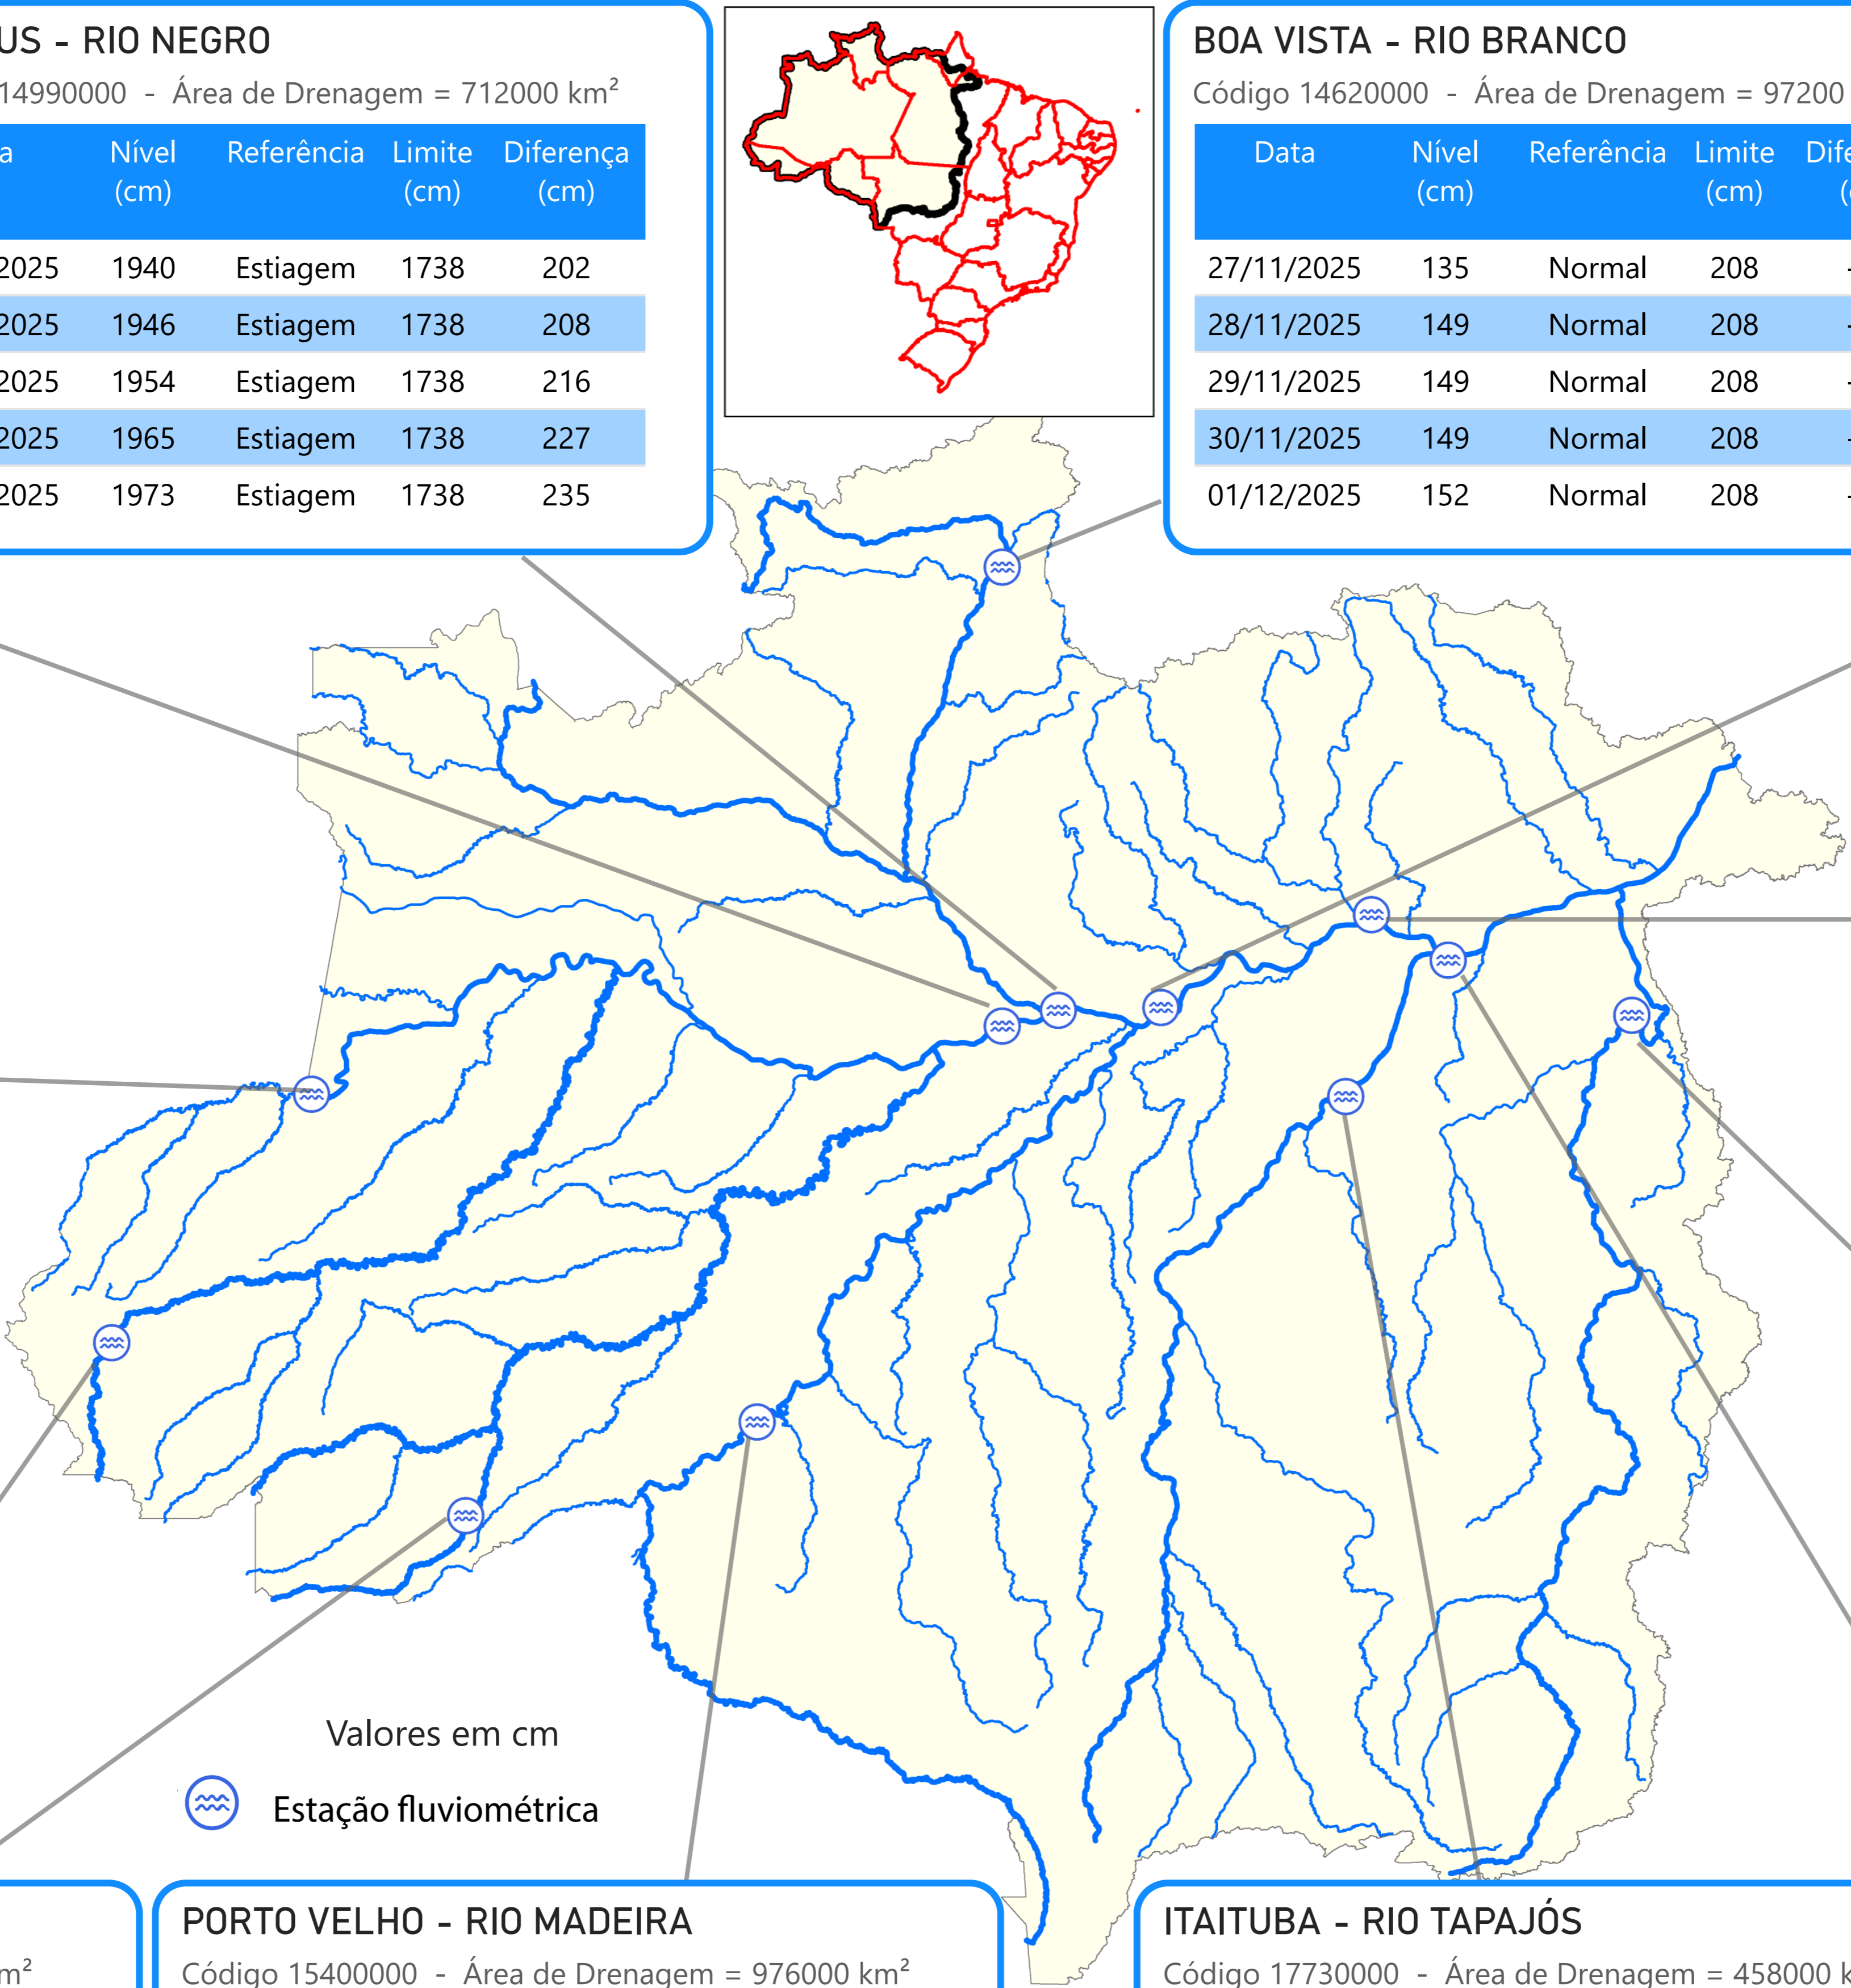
US - RIO NEGRO
14990000 - Área de Drenagem = 712000 km²

| a | Nível (cm) | Referência | Limite (cm) | Diferença (cm) |
|---|---|---|---|---|
| 2025 | 1940 | Estiagem | 1738 | 202 |
| 2025 | 1946 | Estiagem | 1738 | 208 |
| 2025 | 1954 | Estiagem | 1738 | 216 |
| 2025 | 1965 | Estiagem | 1738 | 227 |
| 2025 | 1973 | Estiagem | 1738 | 235 |

BOA VISTA - RIO BRANCO
Código 14620000 - Área de Drenagem = 97200

| Data | Nível (cm) | Referência | Limite (cm) | Dife( |
|---|---|---|---|---|
| 27/11/2025 | 135 | Normal | 208 | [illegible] |
| 28/11/2025 | 149 | Normal | 208 | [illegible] |
| 29/11/2025 | 149 | Normal | 208 | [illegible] |
| 30/11/2025 | 149 | Normal | 208 | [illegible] |
| 01/12/2025 | 152 | Normal | 208 | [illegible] |

Valores em cm

Estação fluviométrica

m²

PORTO VELHO - RIO MADEIRA
Código 15400000 - Área de Drenagem = 976000 km²

ITAITUBA - RIO TAPAJÓS
Código 17730000 - Área de Drenagem = 458000 k